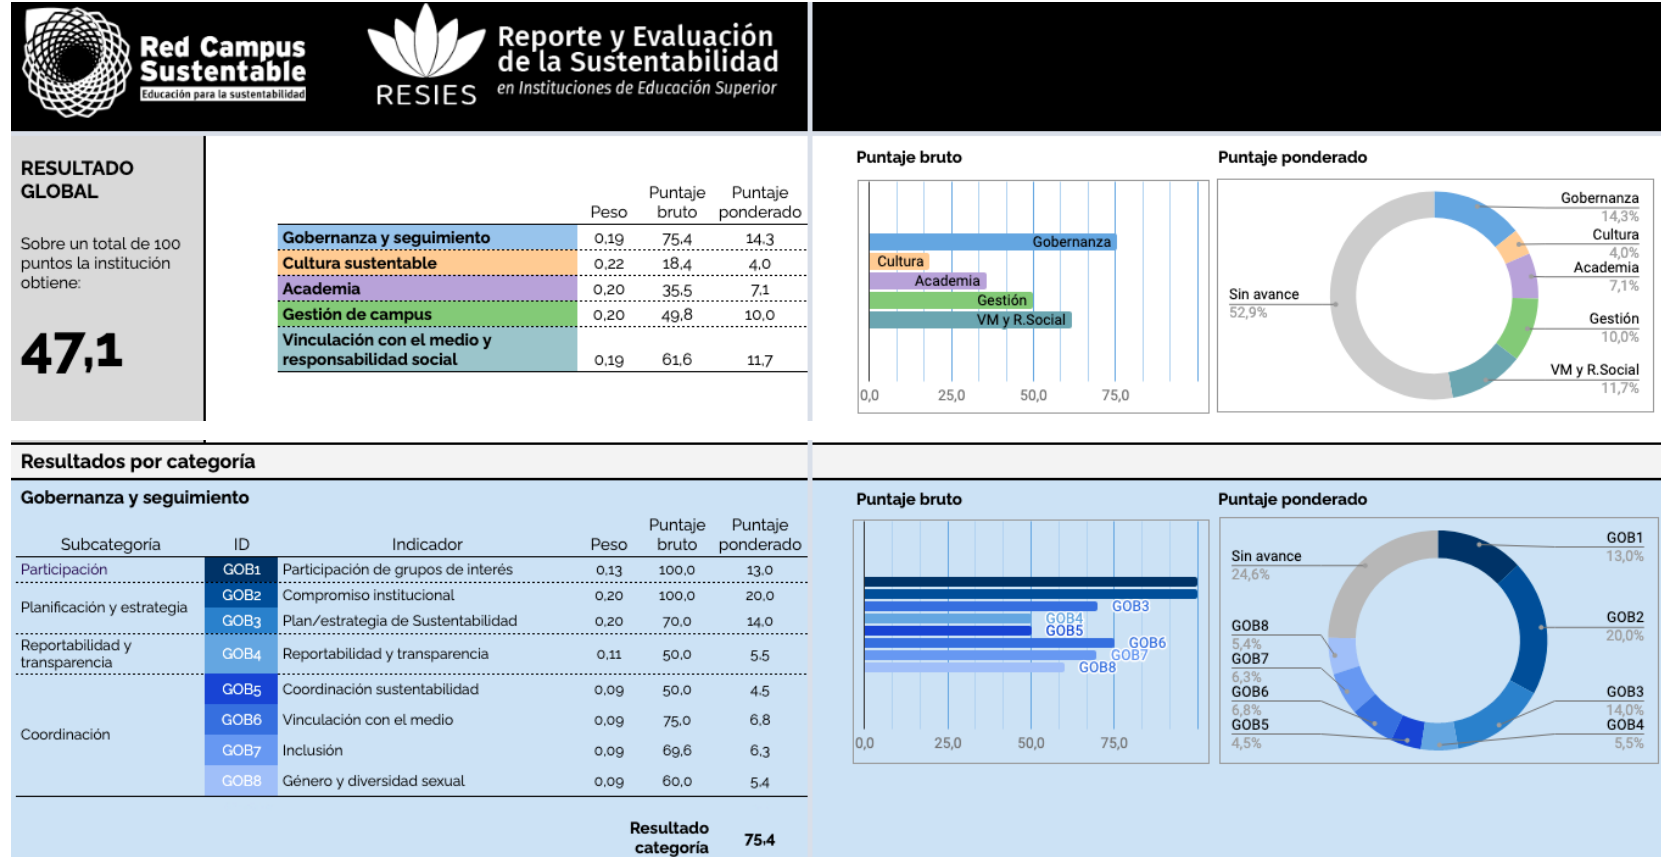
Red Campus Sustentable
Educación para la sustentabilidad

RESIES

Reporte y Evaluación de la Sustentabilidad
en Instituciones de Educación Superior

RESULTADO GLOBAL

Sobre un total de 100 puntos la institución obtiene:

47,1

| | Peso | Puntaje bruto | Puntaje ponderado |
|---|---|---|---|
| Gobernanza y seguimiento | 0,19 | 75,4 | 14,3 |
| Cultura sustentable | 0,22 | 18,4 | 4,0 |
| Academia | 0,20 | 35,5 | 7,1 |
| Gestión de campus | 0,20 | 49,8 | 10,0 |
| Vinculación con el medio y responsabilidad social | 0,19 | 61,6 | 11,7 |

Puntaje bruto

Gobernanza
Cultura
Academia
Gestión
VM y R.Social
0,0 25,0 50,0 75,0

Puntaje ponderado

Gobernanza 14,3%
Cultura 4,0%
Academia 7,1%
Gestión 10,0%
VM y R.Social 11,7%
Sin avance 52,9%

Resultados por categoría

Gobernanza y seguimiento

| Subcategoría | ID | Indicador | Peso | Puntaje bruto | Puntaje ponderado |
|---|---|---|---|---|---|
| Participación | GOB1 | Participación de grupos de interés | 0,13 | 100,0 | 13,0 |
| Planificación y estrategia | GOB2 | Compromiso institucional | 0,20 | 100,0 | 20,0 |
| | GOB3 | Plan/estrategia de Sustentabilidad | 0,20 | 70,0 | 14,0 |
| Reportabilidad y transparencia | GOB4 | Reportabilidad y transparencia | 0,11 | 50,0 | 5,5 |
| Coordinación | GOB5 | Coordinación sustentabilidad | 0,09 | 50,0 | 4,5 |
| | GOB6 | Vinculación con el medio | 0,09 | 75,0 | 6,8 |
| | GOB7 | Inclusión | 0,09 | 69,6 | 6,3 |
| | GOB8 | Género y diversidad sexual | 0,09 | 60,0 | 5,4 |

Resultado categoría 75,4

Puntaje bruto

GOB3
GOB4
GOB5
GOB6
GOB7
GOB8
0,0 25,0 50,0 75,0

Puntaje ponderado

Sin avance 24,6%
GOB1 13,0%
GOB2 20,0%
GOB3 14,0%
GOB4 5,5%
GOB5 4,5%
GOB6 6,8%
GOB7 6,3%
GOB8 5,4%